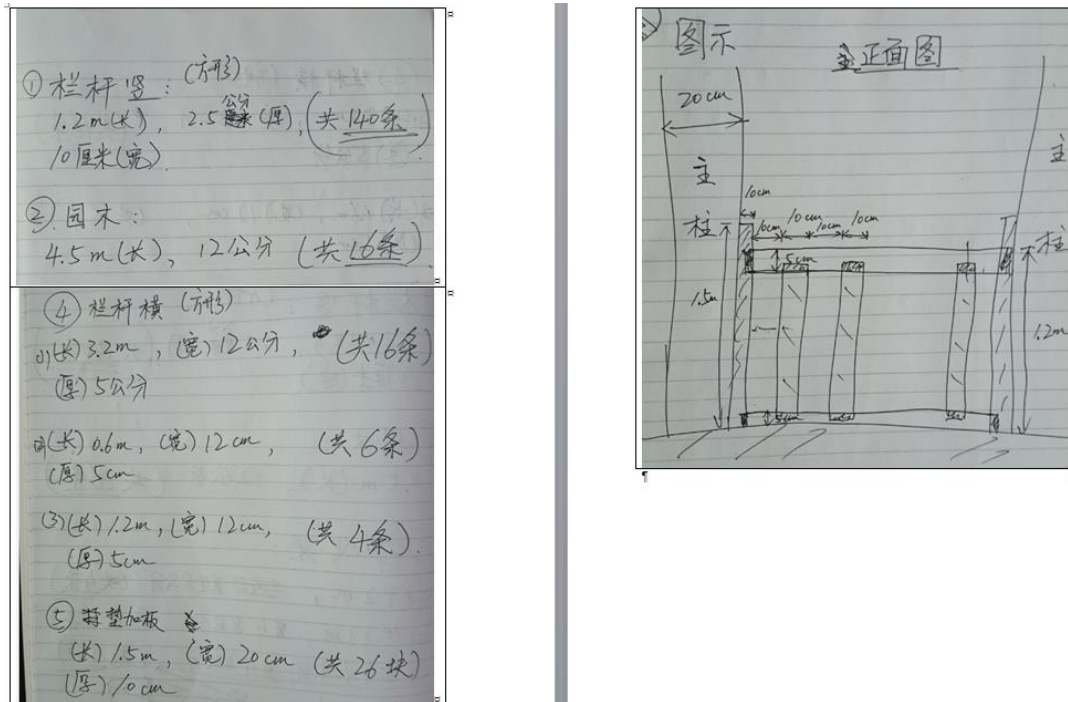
① 栏杆竖：(方形)
1.2m(长)，2.5公分(厚)，(共140条)
10厘米(宽)

② 园木：
4.5m(长)，12公分 (共16条)

④ 栏杆横 (方形)
(1)(长) 3.2m，(宽) 12公分，(共16条)
(厚) 5公分

(2)(长) 0.6m，(宽) 12cm，(共6条)
(厚) 5cm

(3)(长) 1.2m，(宽) 12cm，(共4条)
(厚) 5cm

⑤ 特垫加板
(长) 1.5m，(宽) 20cm (共26块)
(厚) 10cm

图示
正面图
20cm
主
柱
10cm
10cm 10cm 10cm 10cm
5cm
1.5m
5cm
主
柱
1.2m